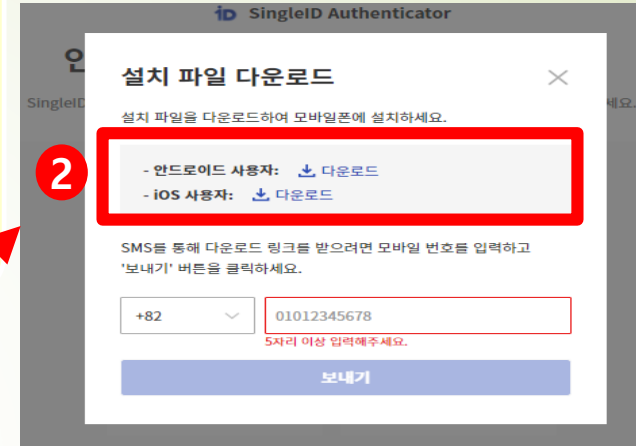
iD SingleID Authenticator

안

SingleID

세요.

설치 파일 다운로드

설치 파일을 다운로드하여 모바일폰에 설치하세요.

2

- 안드로이드 사용자: 다운로드
- iOS 사용자: 다운로드

SMS를 통해 다운로드 링크를 받으려면 모바일 번호를 입력하고 '보내기' 버튼을 클릭하세요.

+82

01012345678

5자리 이상 입력해주세요.

보내기